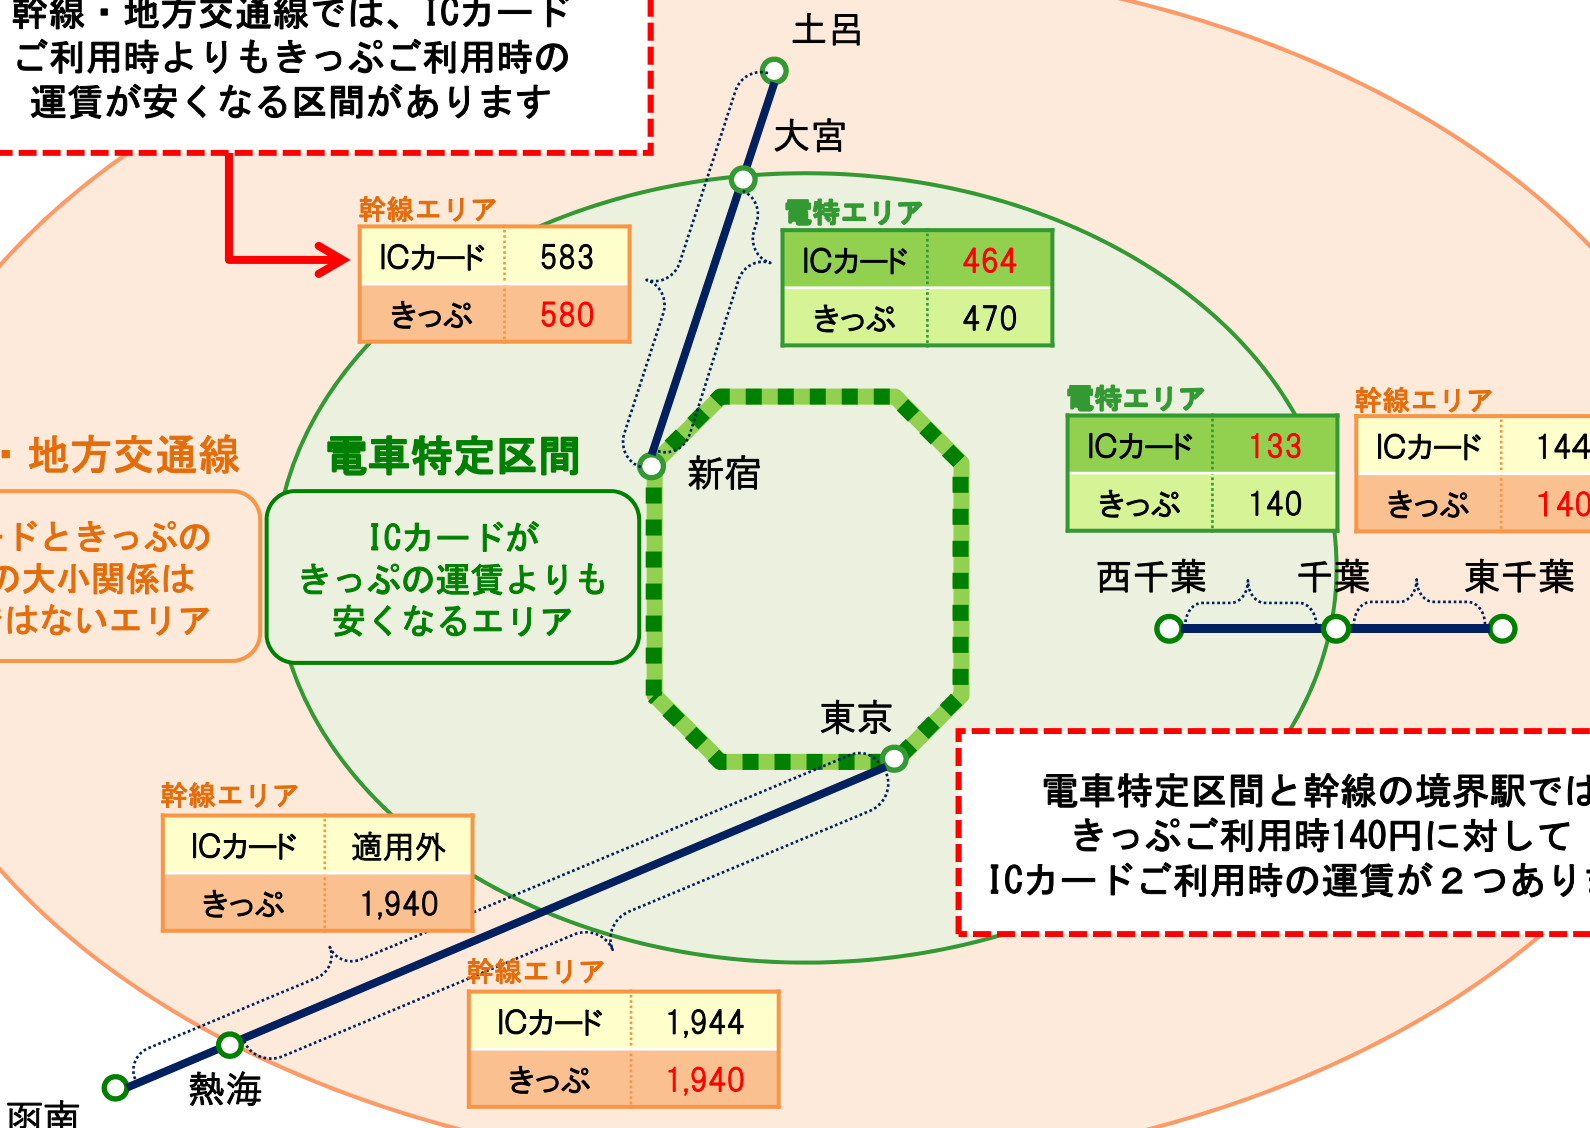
幹線・地方交通線では、ICカードご利用時よりもきっぷご利用時の運賃が安くなる区間があります

土呂

大宮

幹線エリア

| ICカード | 583 |
|---|---|
| きっぷ | 580 |

電特エリア

| ICカード | 464 |
|---|---|
| きっぷ | 470 |

・地方交通線

ードときっぷの
の大小関係は
はないエリア

電車特定区間

ICカードが
きっぷの運賃よりも
安くなるエリア

新宿

電特エリア

| ICカード | 133 |
|---|---|
| きっぷ | 140 |

幹線エリア

| ICカード | 144 |
|---|---|
| きっぷ | 140 |

西千葉　千葉　東千葉

東京

電車特定区間と幹線の境界駅では
きっぷご利用時140円に対して
ICカードご利用時の運賃が２つあり

幹線エリア

| ICカード | 適用外 |
|---|---|
| きっぷ | 1,940 |

幹線エリア

| ICカード | 1,944 |
|---|---|
| きっぷ | 1,940 |

熱海

函南